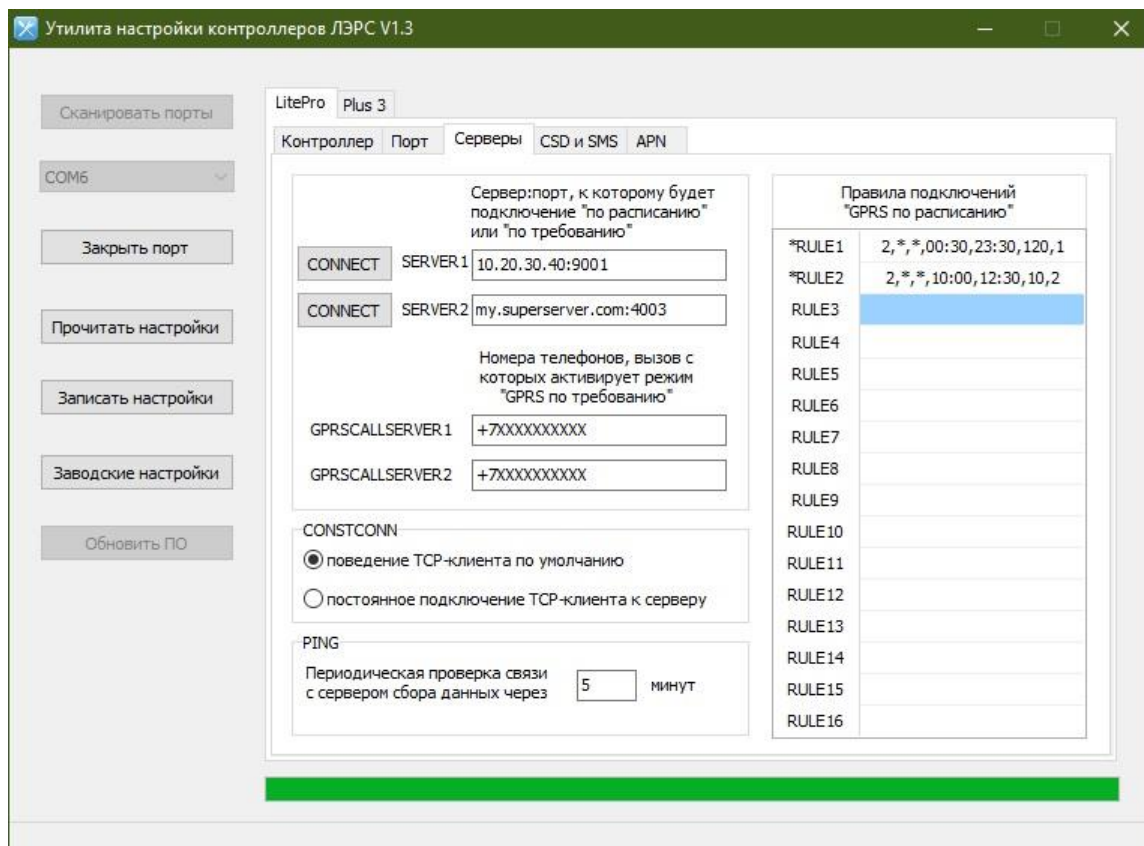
Утилита настройки контроллеров ЛЭРС V1.3

Сканировать порты

COM6

Закрыть порт

Прочитать настройки

Записать настройки

Заводские настройки

Обновить ПО

LitePro | Plus 3

Контроллер | Порт | Серверы | CSD и SMS | APN

Сервер:порт, к которому будет подключение "по расписанию" или "по требованию"

CONNECT SERVER1 10.20.30.40:9001

CONNECT SERVER2 my.superserver.com:4003

Номера телефонов, вызов с которых активирует режим "GPRS по требованию"

GPRSCALLSERVER1 +7XXXXXXXXXX

GPRSCALLSERVER2 +7XXXXXXXXXX

CONSTCONN

поведение TCP-клиента по умолчанию

постоянное подключение TCP-клиента к серверу

PING

Периодическая проверка связи с сервером сбора данных через 5 минут

Правила подключений "GPRS по расписанию"

| | |
|---|---|
| *RULE1 | 2,*,*,00:30,23:30,120,1 |
| *RULE2 | 2,*,*,10:00,12:30,10,2 |
| RULE3 | |
| RULE4 | |
| RULE5 | |
| RULE6 | |
| RULE7 | |
| RULE8 | |
| RULE9 | |
| RULE10 | |
| RULE11 | |
| RULE12 | |
| RULE13 | |
| RULE14 | |
| RULE15 | |
| RULE16 | |